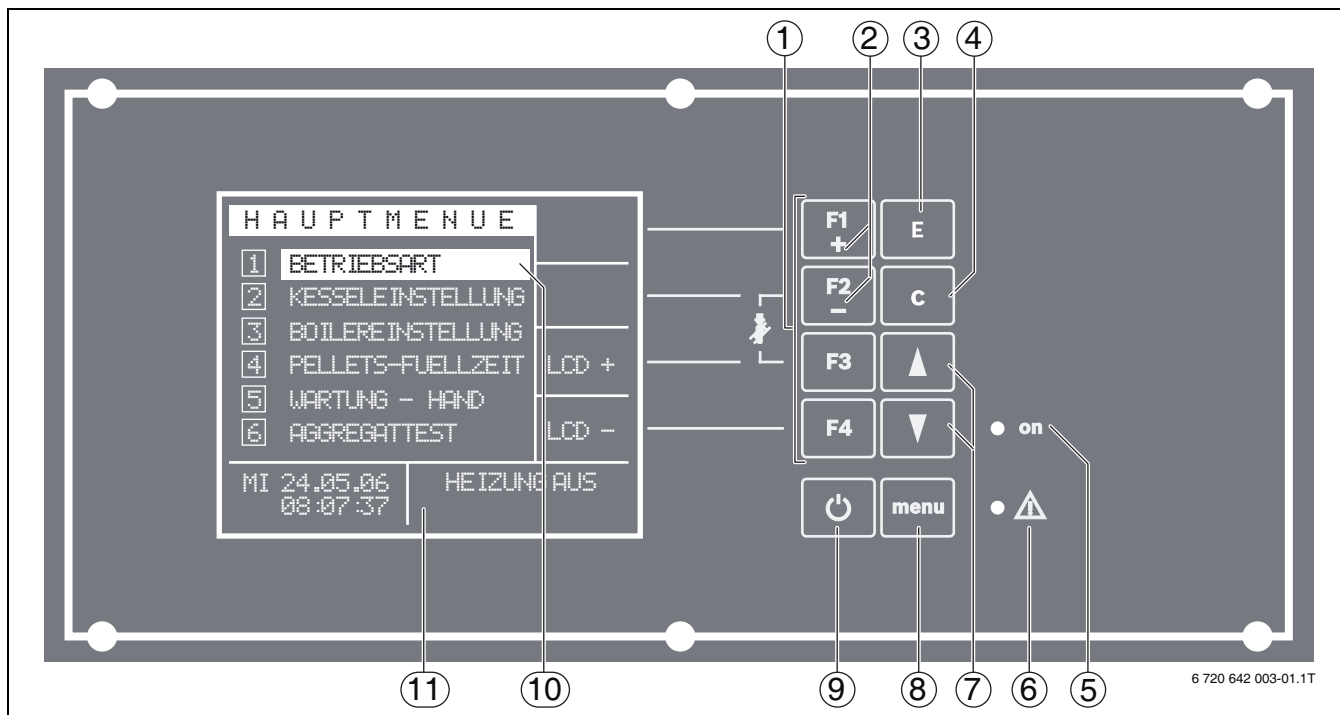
1 2 3 4

HAUPTMENUE

1 BETRIEBSART
2 KESSELEINSTELLUNG
3 BOILEREINSTELLUNG
4 PELLETS-FUELLZEIT LCD +
5 WARTUNG - HAND
6 AGGREGATTEST LCD −

MI 24.05.06 08:07:37

HEIZUNG AUS

F1 +
E
F2 −
C
F3
▲
F4
▼
on
menu
⚠

11 10 9 8 7 6 5

6 720 642 003-01.1T